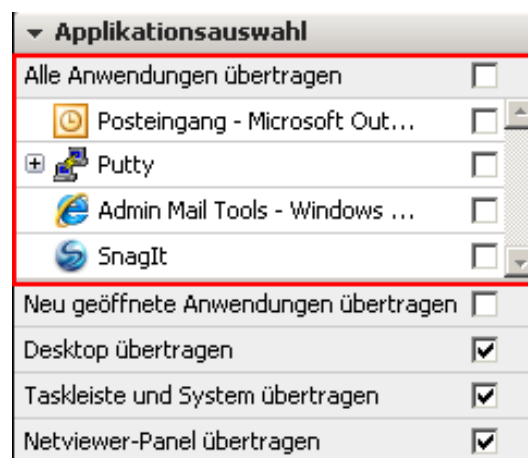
Applikationsauswahl

Alle Anwendungen übertragen

Posteingang - Microsoft Out...

Putty

Admin Mail Tools - Windows ...

SnagIt

Neu geöffnete Anwendungen übertragen

Desktop übertragen

Taskleiste und System übertragen

Netviewer-Panel übertragen